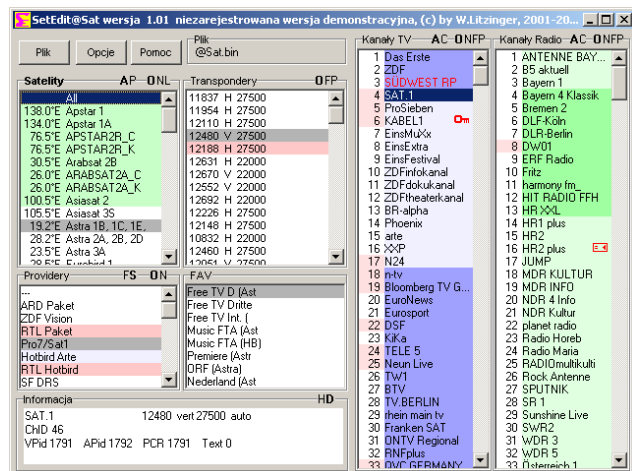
SetEdit@Sat wersja 1.01 niezarejestrowana wersja demonstracyjna, (c) by W.Litzinger, 2001-20...

Plik
Opcje
Pomoc
Plik
@Sat.bin

Satelity AP ONL
All
138.0°E Apstar 1
134.0°E Apstar 1A
76.5°E APSTAR2R_C
76.5°E APSTAR2R_K
30.5°E Arabsat 2B
26.0°E ARABSAT2A_C
26.0°E ARABSAT2A_K
100.5°E Asiasat 2
105.5°E Asiasat 3S
19.2°E Astra 1B, 1C, 1E,
28.2°E Astra 2A, 2B, 2D
23.5°E Astra 3A
28.5°E Eurobird 1

Transpondery OFP
11837 H 27500
11954 H 27500
12110 H 27500
12480 V 27500
12188 H 27500
12631 H 22000
12670 V 22000
12552 V 22000
12692 H 22000
12226 H 27500
12148 H 27500
10832 H 22000
12460 H 27500
12051 V 27500

Providery FS ON
---
ARD Paket
ZDF Vision
RTL Paket
Pro7/Sat1
Hotbird Arte
RTL Hotbird
SF DRS

FAV
Free TV D (Ast
Free TV Dritte
Free TV Int. (
Music FTA (Ast
Music FTA (HB)
Premiere (Astr
ORF (Astra)
Nederland (Ast

Kanały TV AC ONFP
1 Das Erste
2 ZDF
3 SÜDWEST RP
4 SAT.1
5 ProSieben
6 KABEL1
7 EinsMuXx
8 EinsExtra
9 EinsFestival
10 ZDFinfokanal
11 ZDFdokukanal
12 ZDFtheaterkanal
13 BR-alpha
14 Phoenix
15 arte
16 XXP
17 N24
18 n-tv
19 Bloomberg TV G...
20 EuroNews
21 Eurosport
22 DSF
23 KiKa
24 TELE 5
25 Neun Live
26 TW1
27 BTV
28 TV.BERLIN
29 rhein main tv
30 Franken SAT
31 ONTV Regional
32 RNFplus
33 QVC GERMANY

Kanały Radio AC ONFP
1 ANTENNE BAY...
2 B5 aktuell
3 Bayern 1
4 Bayern 4 Klassik
5 Bremen 2
6 DLF-Köln
7 DLR-Berlin
8 DW01
9 ERF Radio
10 Fritz
11 harmony fm_
12 HIT RADIO FFH
13 HR XXL
14 HR1 plus
15 HR2
16 HR2 plus
17 JUMP
18 MDR KULTUR
19 MDR INFO
20 NDR 4 Info
21 NDR Kultur
22 planet radio
23 Radio Horeb
24 Radio Maria
25 RADIOmultikulti
26 Rock Antenne
27 SPUTNIK
28 SR 1
29 Sunshine Live
30 SWR2
31 WDR 3
32 WDR 5
33 Österreich 1

Informacja HD
SAT.1 12480 vert 27500 auto
ChID 46
VPid 1791 APid 1792 PCR 1791 Text 0